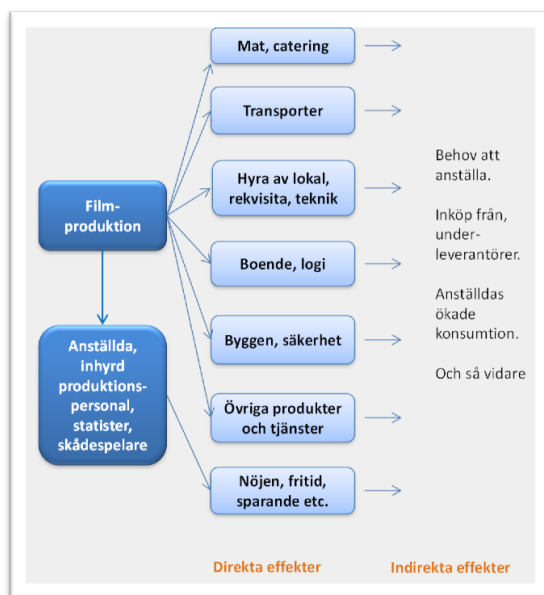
Film-produktion

Anställda, inhyrd produktions-personal, statister, skådespelare

Mat, catering

Transporter

Hyra av lokal, rekvisita, teknik

Boende, logi

Byggen, säkerhet

Övriga produkter och tjänster

Nöjen, fritid, sparande etc.

Behov att anställa.

Inköp från, under-leverantörer.

Anställdas ökade konsumtion.

Och så vidare

Direkta effekter

Indirekta effekter